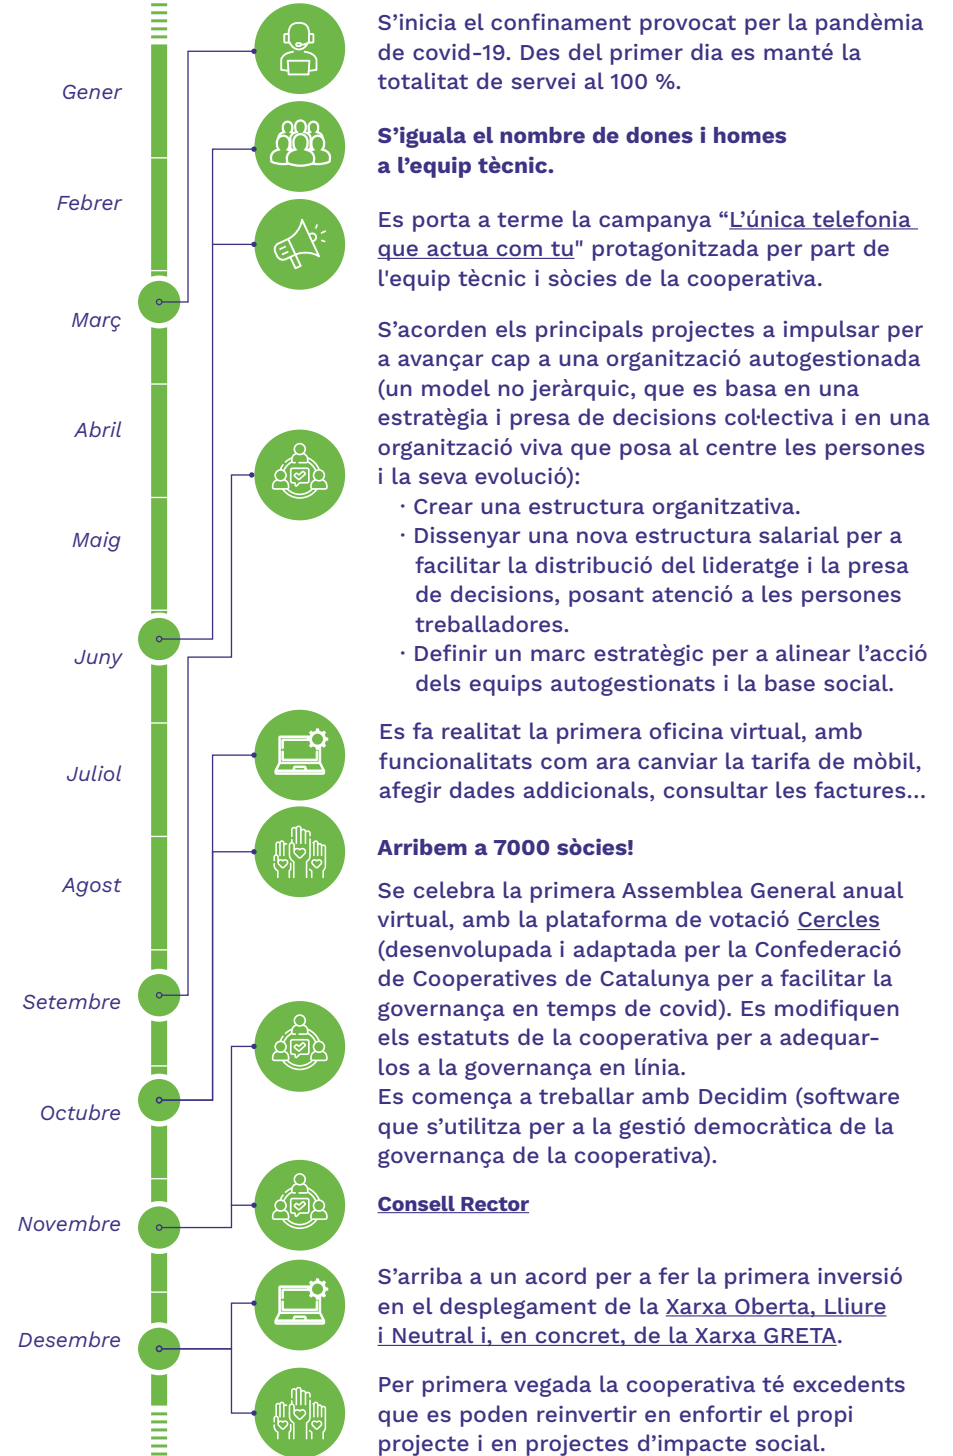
Gener

Febrer

Març

Abril

Maig

Juny

Juliol

Agost

Setembre

Octubre

Novembre

Desembre

S’inicia el confinament provocat per la pandèmia de covid-19. Des del primer dia es manté la totalitat de servei al 100 %.

**S’iguala el nombre de dones i homes a l’equip tècnic.**

Es porta a terme la campanya “L’única telefonia que actua com tu" protagonitzada per part de l'equip tècnic i sòcies de la cooperativa.

S’acorden els principals projectes a impulsar per a avançar cap a una organització autogestionada (un model no jeràrquic, que es basa en una estratègia i presa de decisions col·lectiva i en una organització viva que posa al centre les persones i la seva evolució):
· Crear una estructura organitzativa.
· Dissenyar una nova estructura salarial per a facilitar la distribució del lideratge i la presa de decisions, posant atenció a les persones treballadores.
· Definir un marc estratègic per a alinear l’acció dels equips autogestionats i la base social.

Es fa realitat la primera oficina virtual, amb funcionalitats com ara canviar la tarifa de mòbil, afegir dades addicionals, consultar les factures...

**Arribem a 7000 sòcies!**

Se celebra la primera Assemblea General anual virtual, amb la plataforma de votació Cercles (desenvolupada i adaptada per la Confederació de Cooperatives de Catalunya per a facilitar la governança en temps de covid). Es modifiquen els estatuts de la cooperativa per a adequar-los a la governança en línia.
Es comença a treballar amb Decidim (software que s’utilitza per a la gestió democràtica de la governança de la cooperativa).

**Consell Rector**

S’arriba a un acord per a fer la primera inversió en el desplegament de la Xarxa Oberta, Lliure i Neutral i, en concret, de la Xarxa GRETA.

Per primera vegada la cooperativa té excedents que es poden reinvertir en enfortir el propi projecte i en projectes d’impacte social.